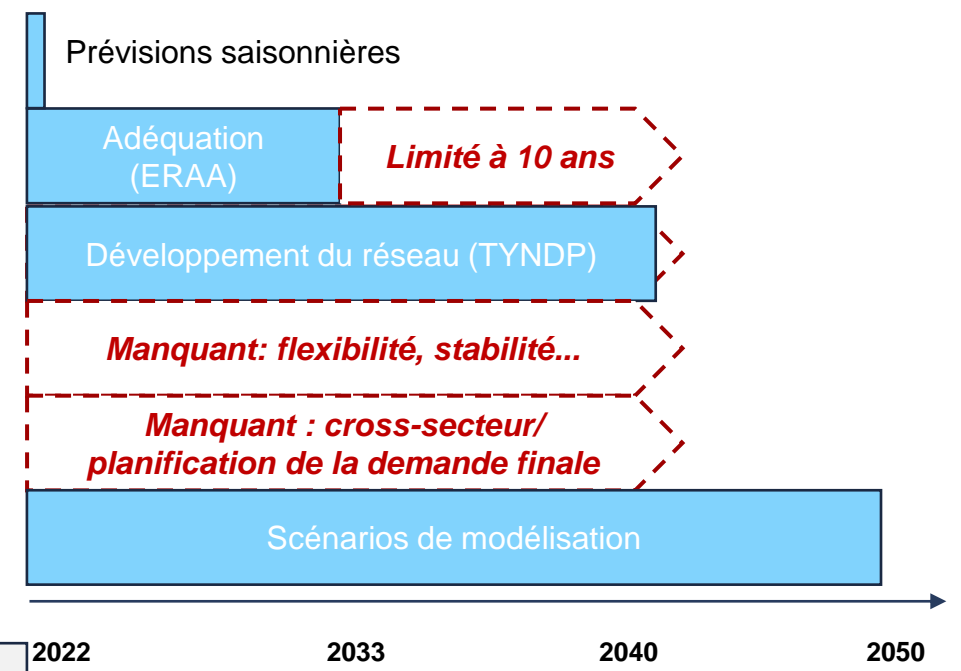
Prévisions saisonnières

Adéquation (ERAA)

Limité à 10 ans

Développement du réseau (TYNDP)

Manquant: flexibilité, stabilité...

Manquant : cross-secteur/ planification de la demande finale

Scénarios de modélisation

2022

2033

2040

2050